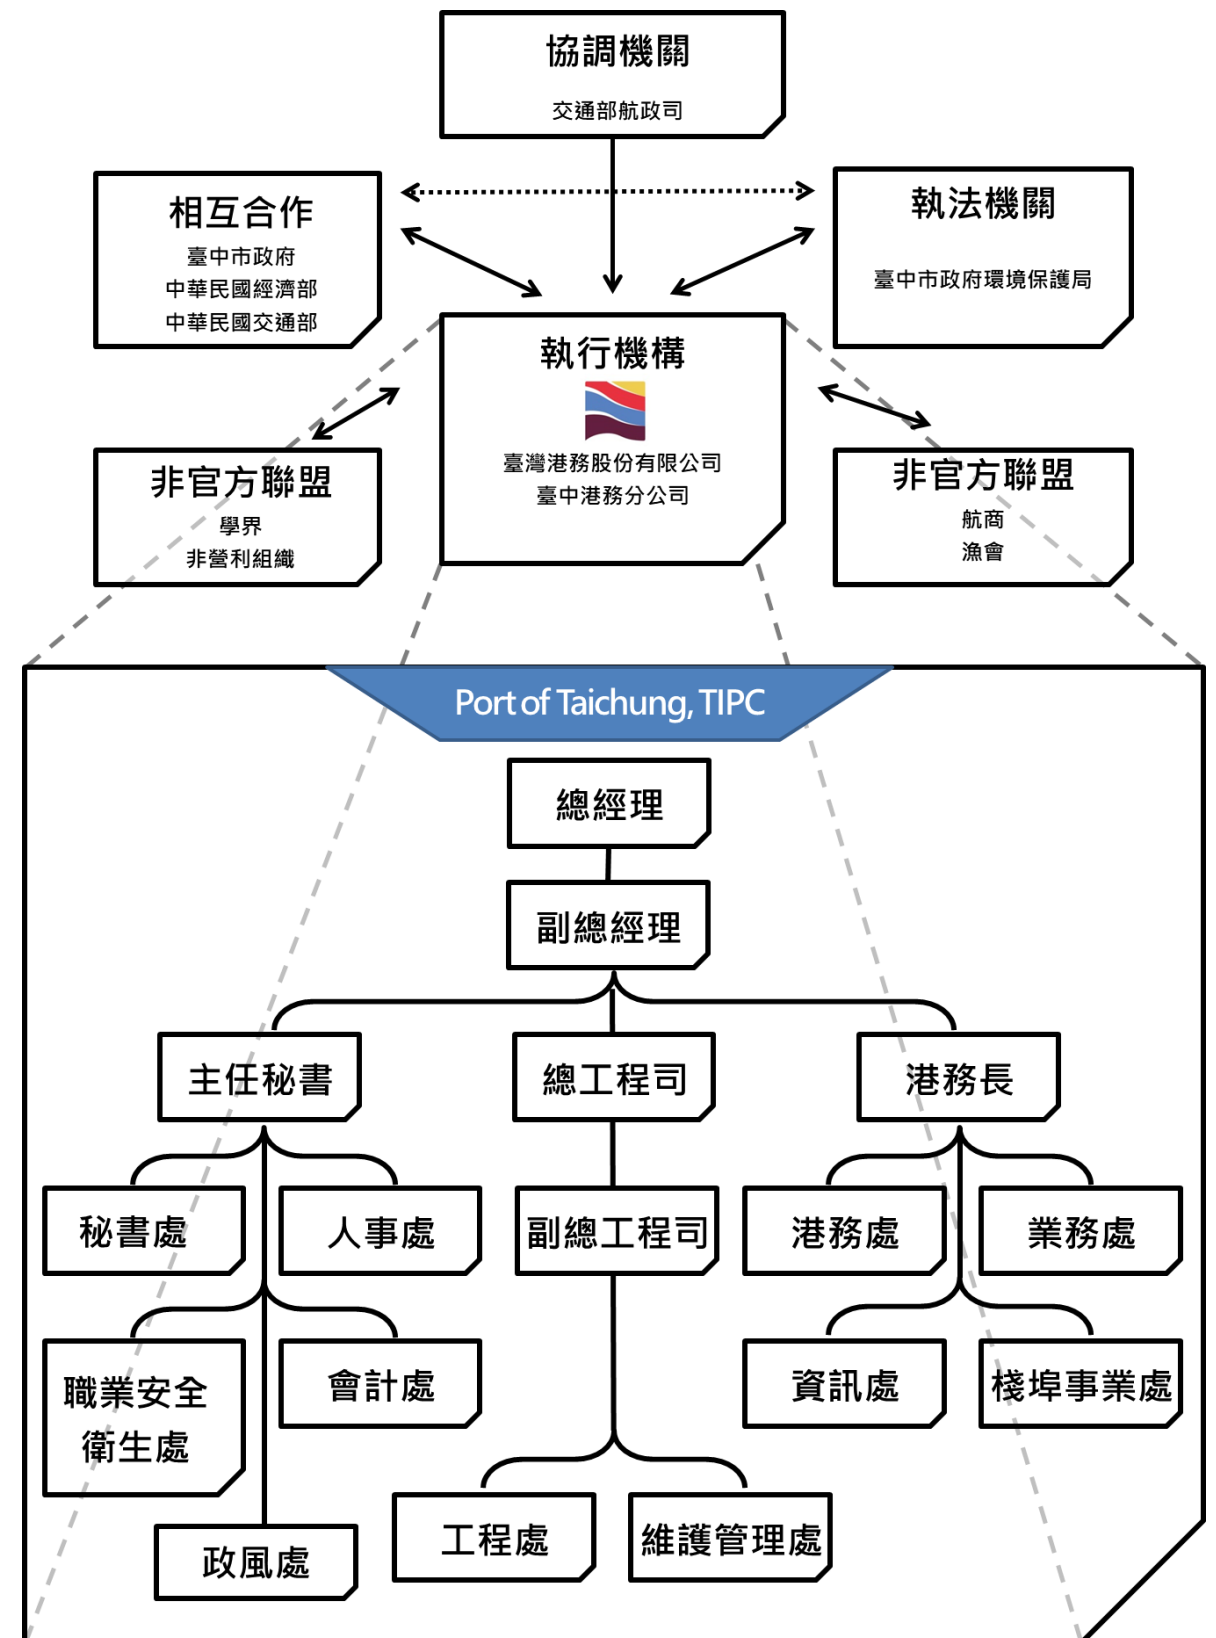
協調機關
交通部航政司

相互合作
臺中市政府
中華民國經濟部
中華民國交通部

執法機關
臺中市政府環境保護局

執行機構
臺灣港務股份有限公司
臺中港務分公司

非官方聯盟
學界
非營利組織

非官方聯盟
航商
漁會

Port of Taichung, TIPC

總經理

副總經理

主任秘書

總工程司

港務長

秘書處

人事處

副總工程司

港務處

業務處

職業安全衛生處

會計處

資訊處

棧埠事業處

政風處

工程處

維護管理處